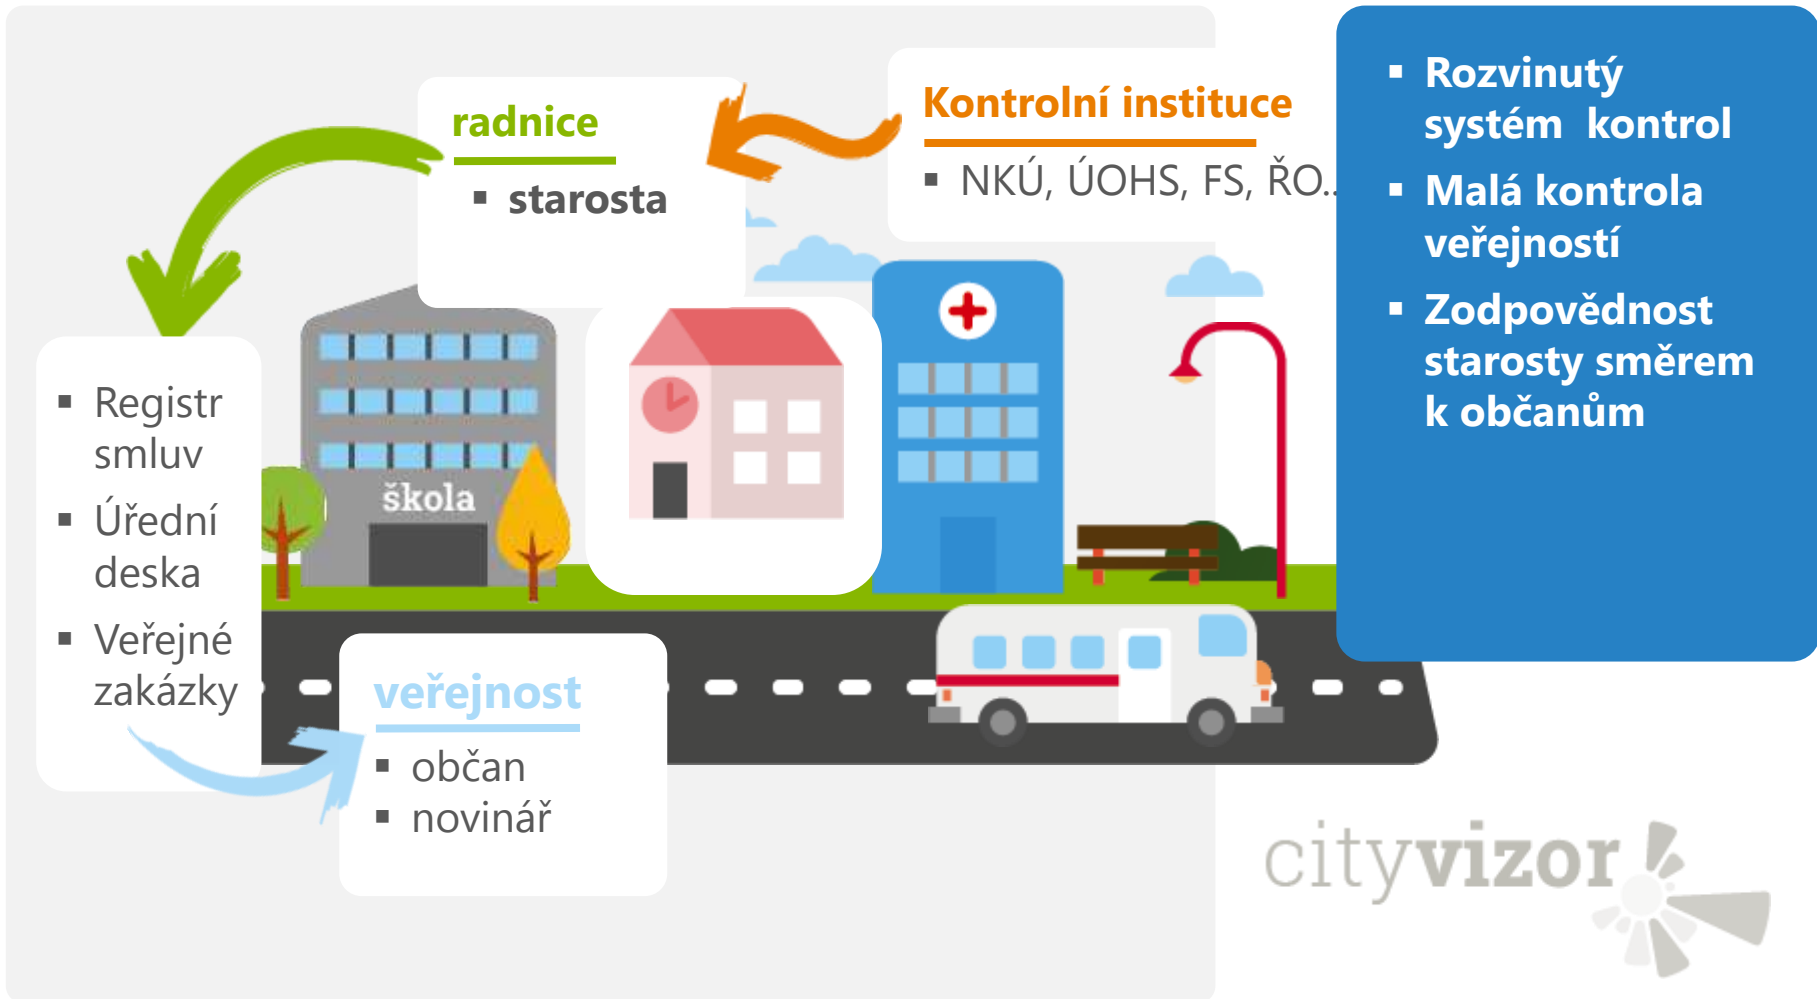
radnice

starosta

Kontrolní instituce

NKÚ, ÚOHS, FS, ŘO..

Rozvinutý systém kontrol

Malá kontrola veřejností

Zodpovědnost starosty směrem k občanům

Registr smluv

Úřední deska

Veřejné zakázky

škola

veřejnost

občan

novinář

cityvizor